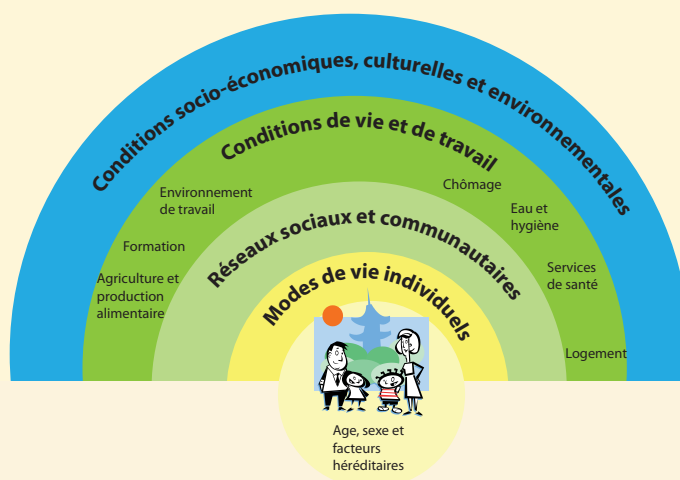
Conditions socio-économiques, culturelles et environnementales

Conditions de vie et de travail

Environnement de travail

Formation

Agriculture et production alimentaire

Chômage

Eau et hygiène

Services de santé

Logement

Réseaux sociaux et communautaires

Modes de vie individuels

Age, sexe et facteurs héréditaires